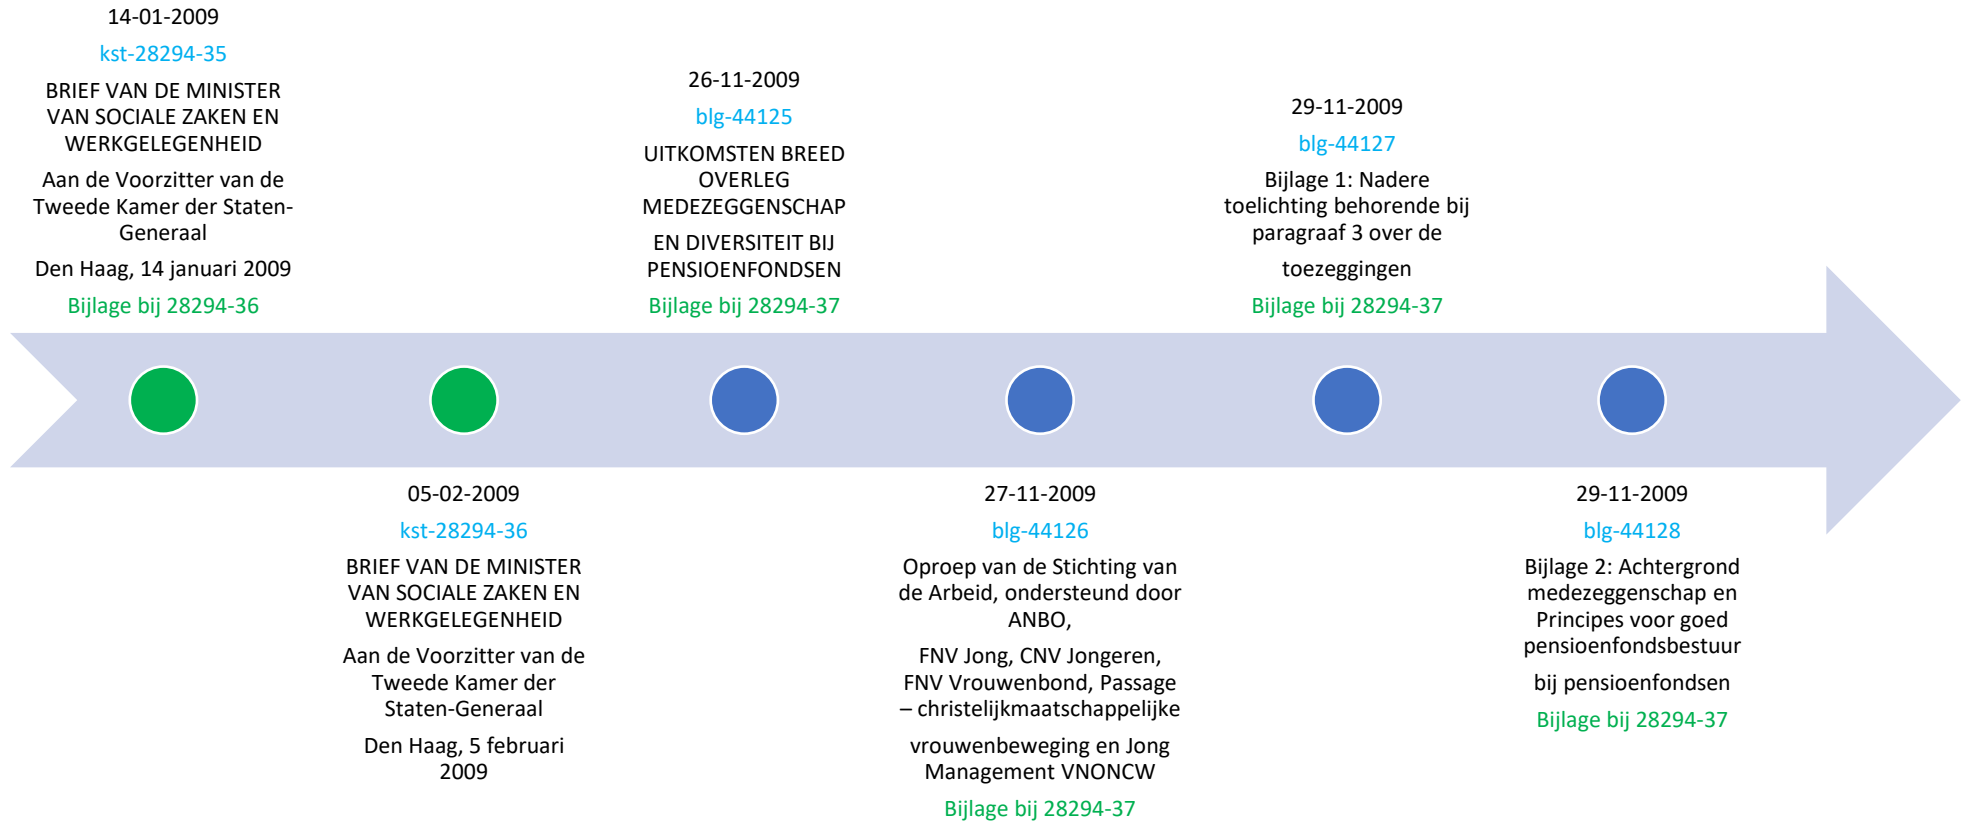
14-01-2009

kst-28294-35

BRIEF VAN DE MINISTER VAN SOCIALE ZAKEN EN WERKGELEGENHEID

Aan de Voorzitter van de Tweede Kamer der Staten-Generaal

Den Haag, 14 januari 2009

Bijlage bij 28294-36

05-02-2009

kst-28294-36

BRIEF VAN DE MINISTER VAN SOCIALE ZAKEN EN WERKGELEGENHEID

Aan de Voorzitter van de Tweede Kamer der Staten-Generaal

Den Haag, 5 februari 2009

26-11-2009

blg-44125

UITKOMSTEN BREED OVERLEG MEDEZEGGENSCHAP

EN DIVERSITEIT BIJ PENSIOENFONDSEN

Bijlage bij 28294-37

27-11-2009

blg-44126

Oproep van de Stichting van de Arbeid, ondersteund door ANBO,

FNV Jong, CNV Jongeren, FNV Vrouwenbond, Passage – christelijkmaatschappelijke

vrouwenbeweging en Jong Management VNONCW

Bijlage bij 28294-37

29-11-2009

blg-44127

Bijlage 1: Nadere toelichting behorende bij paragraaf 3 over de

toezeggingen

Bijlage bij 28294-37

29-11-2009

blg-44128

Bijlage 2: Achtergrond medezeggenschap en Principes voor goed pensioenfondsbestuur

bij pensioenfondsen

Bijlage bij 28294-37